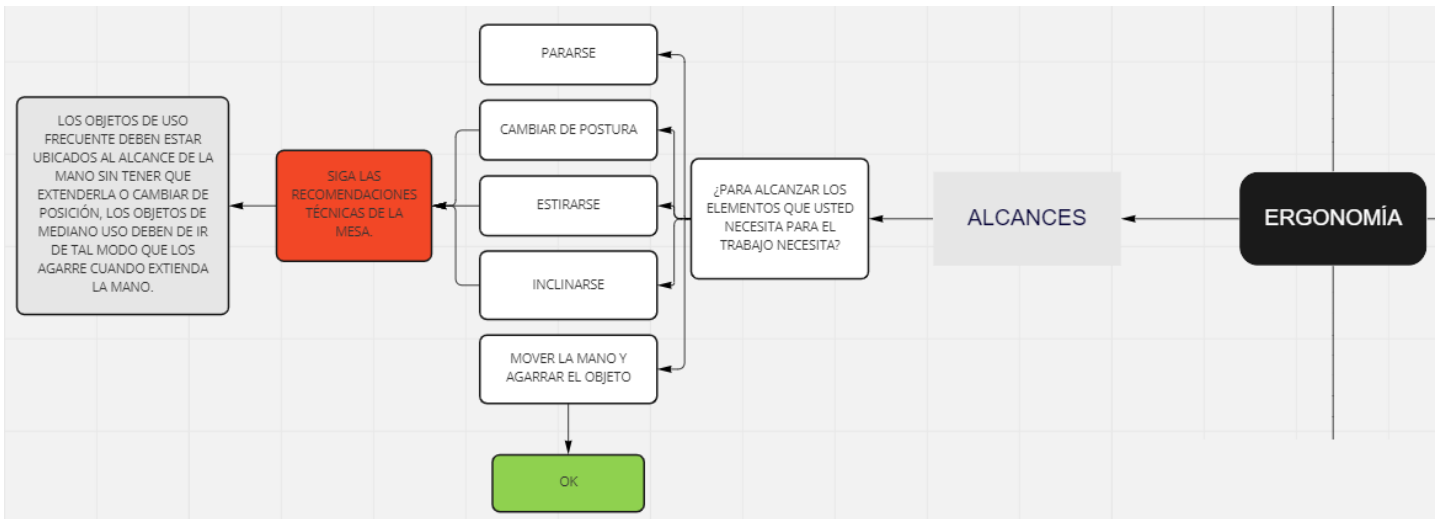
ERGONOMÍA

ALCANCES

¿PARA ALCANZAR LOS ELEMENTOS QUE USTED NECESITA PARA EL TRABAJO NECESITA?

PARARSE

CAMBIAR DE POSTURA

ESTIRARSE

INCLINARSE

MOVER LA MANO Y AGARRAR EL OBJETO

OK

SIGA LAS RECOMENDACIONES TÉCNICAS DE LA MESA.

LOS OBJETOS DE USO FRECUENTE DEBEN ESTAR UBICADOS AL ALCANCE DE LA MANO SIN TENER QUE EXTENDERLA O CAMBIAR DE POSICIÓN, LOS OBJETOS DE MEDIANO USO DEBEN DE IR DE TAL MODO QUE LOS AGARRE CUANDO EXTIENDA LA MANO.